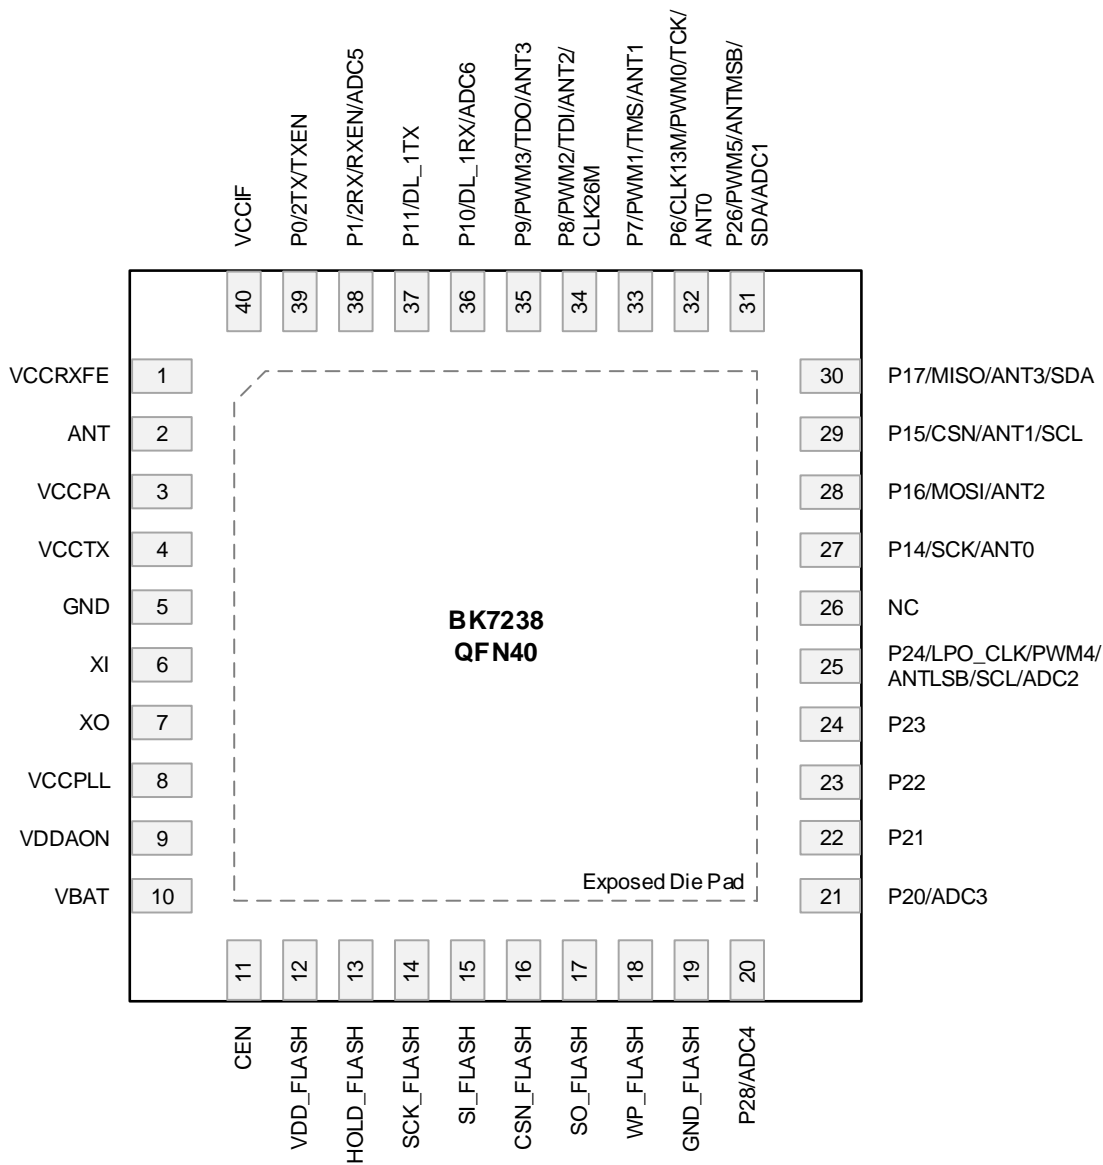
VCCIF
P0/2TX/TXEN
P1/2RX/RXEN/ADC5
P11/DL_1TX
P10/DL_1RX/ADC6
P9/PWM3/TDO/ANT3
P8/PWM2/TDI/ANT2/CLK26M
P7/PWM1/TMS/ANT1
P6/CLK13M/PWM0/TCK/ANT0
P26/PWM5/ANTMSB/SDA/ADC1

40 39 38 37 36 35 34 33 32 31

VCCRXFE 1
ANT 2
VCCPA 3
VCCTX 4
GND 5
XI 6
XO 7
VCCPLL 8
VDDAON 9
VBAT 10

BK7238
QFN40

Exposed Die Pad

30 P17/MISO/ANT3/SDA
29 P15/CSN/ANT1/SCL
28 P16/MOSI/ANT2
27 P14/SCK/ANT0
26 NC
25 P24/LPO_CLK/PWM4/ANTLSB/SCL/ADC2
24 P23
23 P22
22 P21
21 P20/ADC3

11 12 13 14 15 16 17 18 19 20

CEN
VDD_FLASH
HOLD_FLASH
SCK_FLASH
SI_FLASH
CSN_FLASH
SO_FLASH
WP_FLASH
GND_FLASH
P28/ADC4